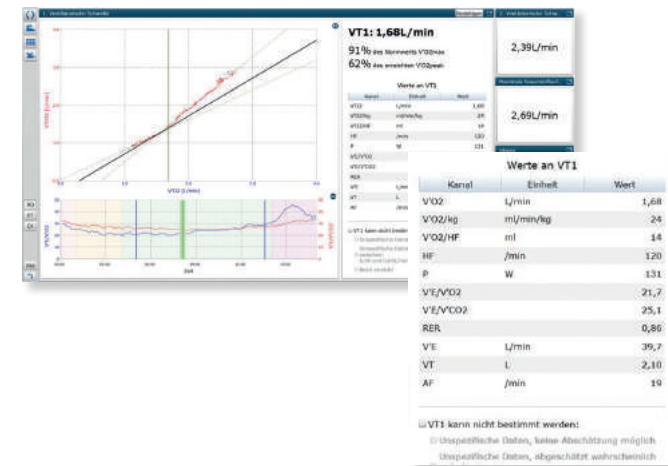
VT1: 1,68L/min

91% des Normwerts VO2max
62% des erreichten VO2peak

2,39L/min

2,69L/min

Werte an VT1

| Kanal | Einheit | Wert |
|---|---|---|
| V'O2 | L/min | 1,68 |
| V'O2/kg | ml/min/kg | 24 |
| V'O2/HF | ml | 14 |
| HF | /min | 120 |
| P | W | 131 |
| V'E/V'O2 | | 21,7 |
| V'E/V'CO2 | | 25,1 |
| RER | | 0,86 |
| V'E | L/min | 39,7 |
| VT | L | 2,10 |
| AF | /min | 19 |

VT1 kann nicht bestimmt werden:
Unspezifische Daten, keine Abschätzung möglich
Unspezifische Daten, abgeschätzt wahrscheinlich